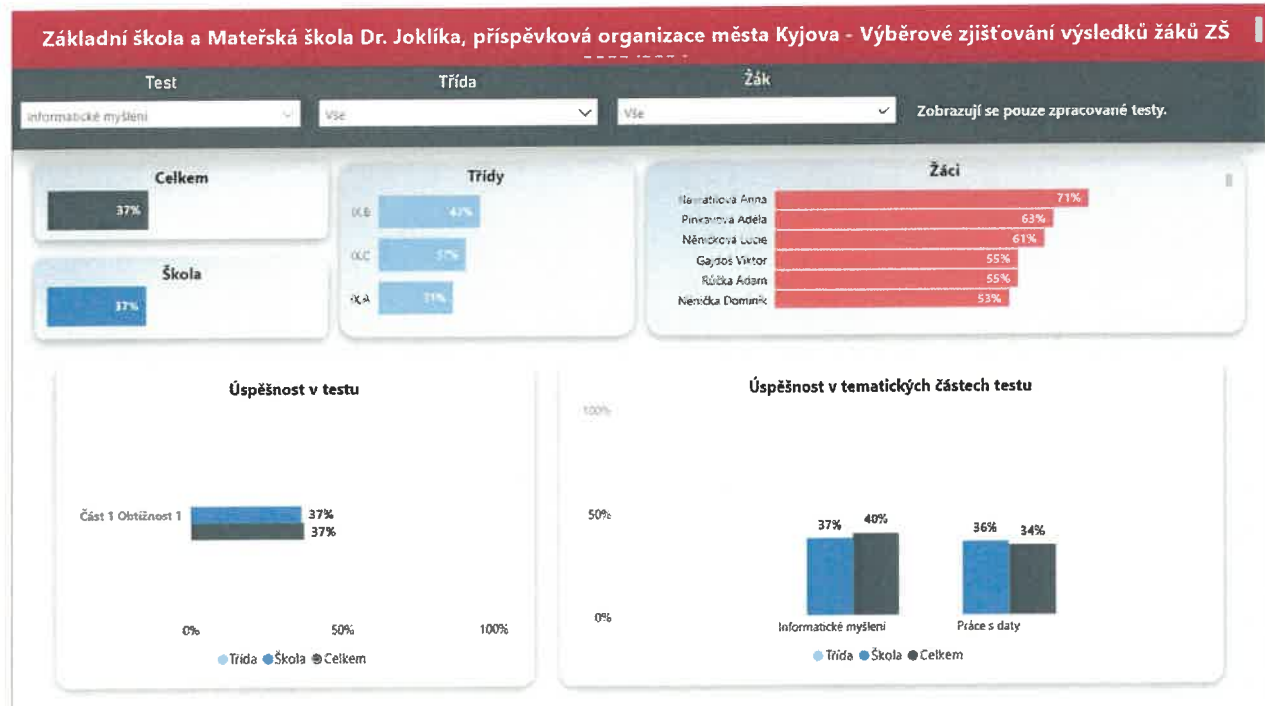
Základní škola a Mateřská škola Dr. Joklíka, příspěvková organizace města Kyjova - Výběrové zjišťování výsledků žáků ZŠ

Test
informatické myšlení

Třída
Vše

Žák
Vše

Zobrazují se pouze zpracované testy.

Celkem
37%

Škola
37%

Třídy
IX.B 42%
IX.C 37%
IX.A 31%

Žáci
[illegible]atilova Anna 71%
Pinkavova Adela 63%
Němcova Lucie 61%
Gajdoš Viktor 55%
Růžička Adam 55%
Němečka Dominik 53%

Úspěšnost v testu
Část 1 Obtížnost 1 37% 37%
0% 50% 100%
Třída Škola Celkem

Úspěšnost v tematických částech testu
100%
50%
0%
37% 40%
Informatické myšlení
36% 34%
Práce s daty
Třída Škola Celkem